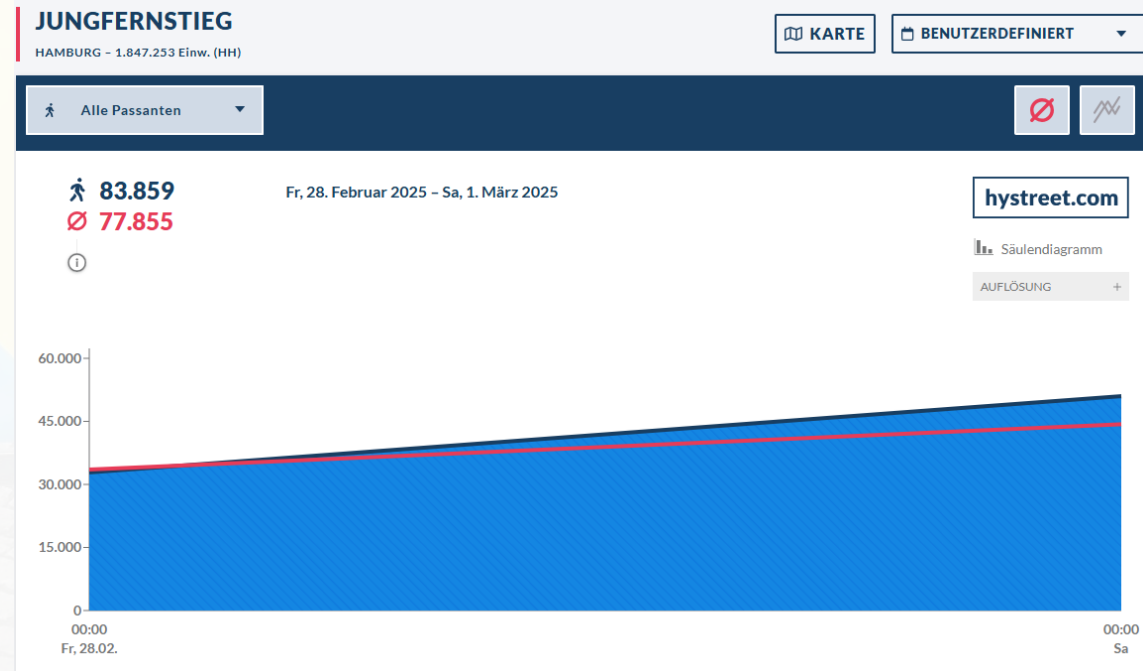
JUNGFERNSTIEG
HAMBURG – 1.847.253 Einw. (HH)

KARTE
BENUTZERDEFINIERT

Alle Passanten

Ø

83.859
Ø 77.855

Fr, 28. Februar 2025 – Sa, 1. März 2025

hystreet.com

Säulendiagramm

AUFLÖSUNG +

60.000
45.000
30.000
15.000
0

00:00
Fr, 28.02.

00:00
Sa